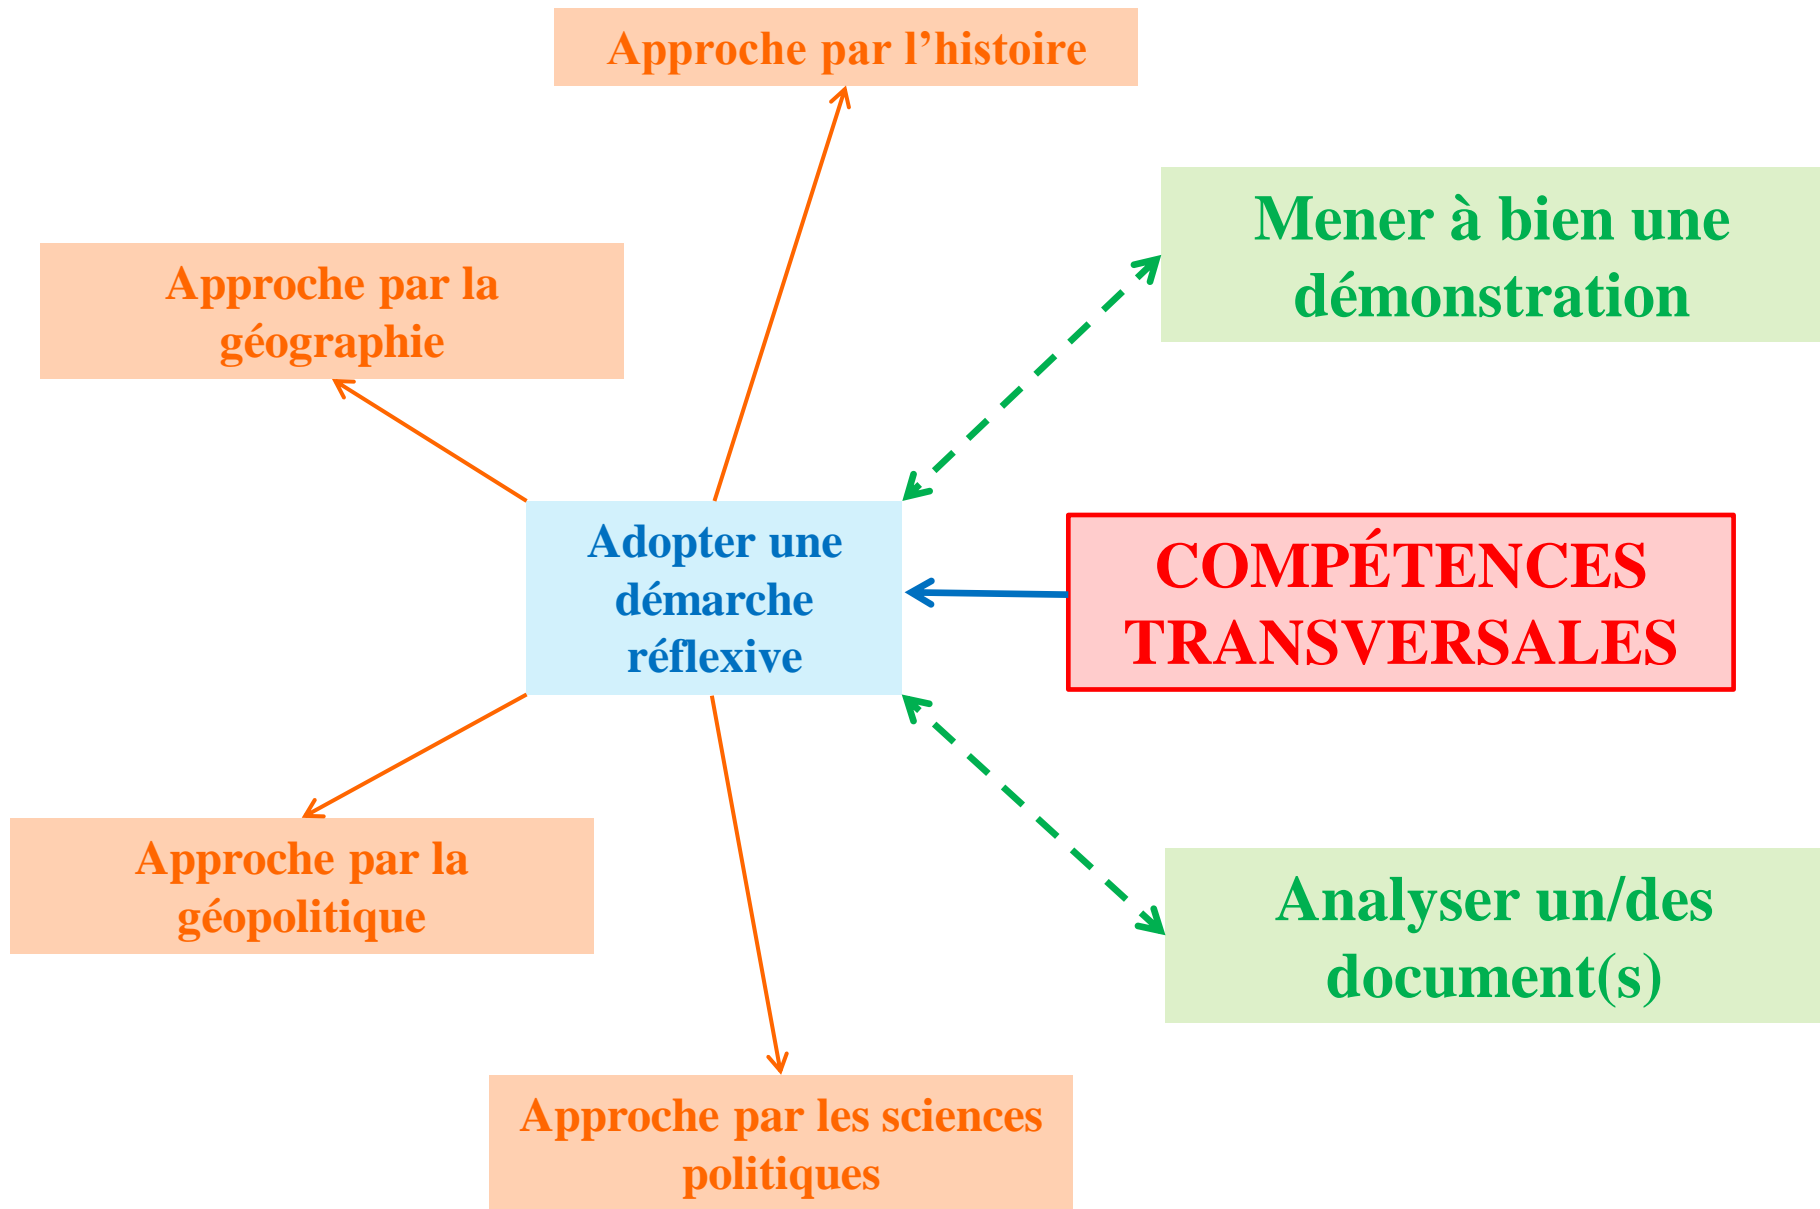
Approche par l’histoire

Approche par la géographie

Mener à bien une démonstration

Adopter une démarche réflexive

COMPÉTENCES TRANSVERSALES

Approche par la géopolitique

Analyser un/des document(s)

Approche par les sciences politiques